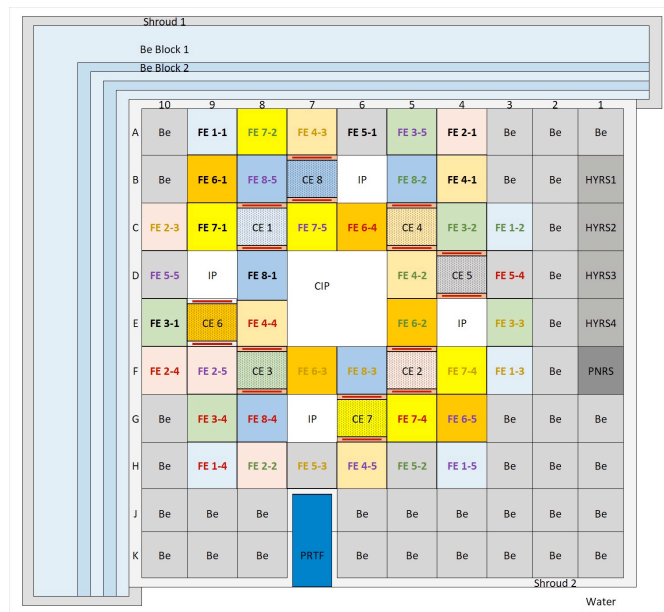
Shroud 1

Be Block 1

Be Block 2

| | 10 | 9 | 8 | 7 | 6 | 5 | 4 | 3 | 2 | 1 |
|---|---|---|---|---|---|---|---|---|---|---|
| A | Be | FE 1-1 | FE 7-2 | FE 4-3 | FE 5-1 | FE 3-5 | FE 2-1 | Be | Be | Be |
| B | Be | FE 6-1 | FE 8-5 | CE 8 | IP | FE 8-2 | FE 4-1 | Be | Be | HYRS1 |
| C | FE 2-3 | FE 7-1 | CE 1 | FE 7-5 | FE 6-4 | CE 4 | FE 3-2 | FE 1-2 | Be | HYRS2 |
| D | FE 5-5 | IP | FE 8-1 | CIP | | FE 4-2 | CE 5 | FE 5-4 | Be | HYRS3 |
| E | FE 3-1 | CE 6 | FE 4-4 | | | FE 6-2 | IP | FE 3-3 | Be | HYRS4 |
| F | FE 2-4 | FE 2-5 | CE 3 | FE 6-3 | FE 8-3 | CE 2 | FE 7-4 | FE 1-3 | Be | PNRS |
| G | Be | FE 3-4 | FE 8-4 | IP | CE 7 | FE 7-4 | FE 6-5 | Be | Be | Be |
| H | Be | FE 1-4 | FE 2-2 | FE 5-3 | FE 4-5 | FE 5-2 | FE 1-5 | Be | Be | Be |
| J | Be | Be | Be | | Be | Be | Be | Be | Be | Be |
| K | Be | Be | Be | PRTF | Be | Be | Be | Be | Be | Be |

Shroud 2

Water